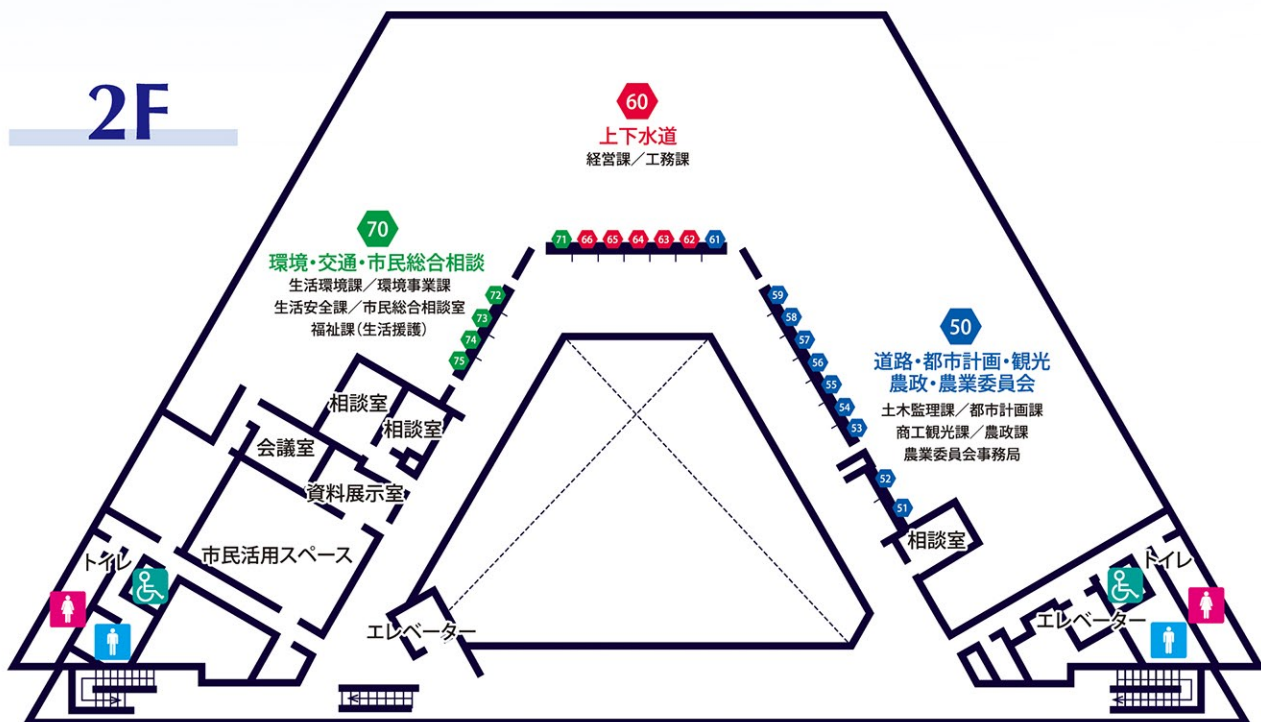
2F

60
上下水道
経営課／工務課

70
環境・交通・市民総合相談
生活環境課／環境事業課
生活安全課／市民総合相談室
福祉課(生活援護)

71 66 65 64 63 62 61

72
73
74
75

59
58
57
56
55
54
53
52
51

50
道路・都市計画・観光
農政・農業委員会
土木監理課／都市計画課
商工観光課／農政課
農業委員会事務局

相談室
相談室
会議室
資料展示室
市民活用スペース
トイレ
エレベーター
相談室
トイレ
エレベーター